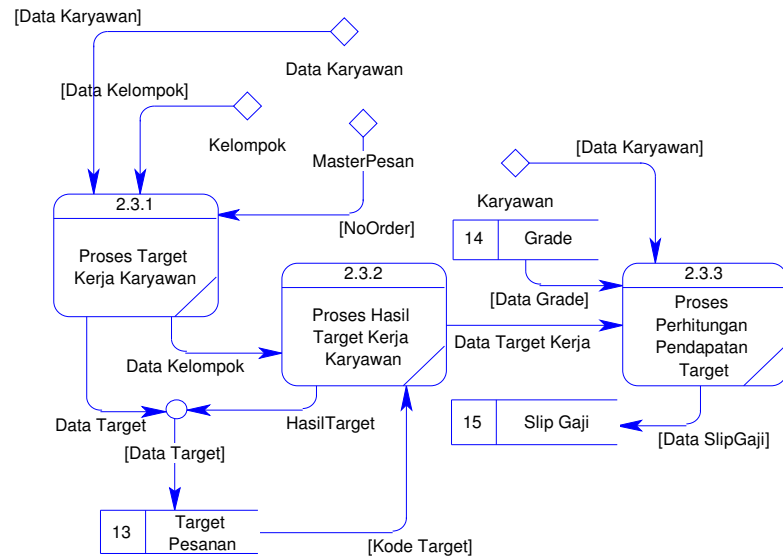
[Data Karyawan]

Data Karyawan

[Data Kelompok]

Kelompok

MasterPesan

2.3.1

Proses Target Kerja Karyawan

[NoOrder]

[Data Karyawan]

Karyawan

| 14 | Grade |
|---|---|

2.3.2

Proses Hasil Target Kerja Karyawan

[Data Grade]

2.3.3

Proses Perhitungan Pendapatan Target

Data Target Kerja

Data Kelompok

Data Target

HasilTarget

| 15 | Slip Gaji |
|---|---|

[Data SlipGaji]

[Data Target]

| 13 | Target Pesanan |
|---|---|

[Kode Target]